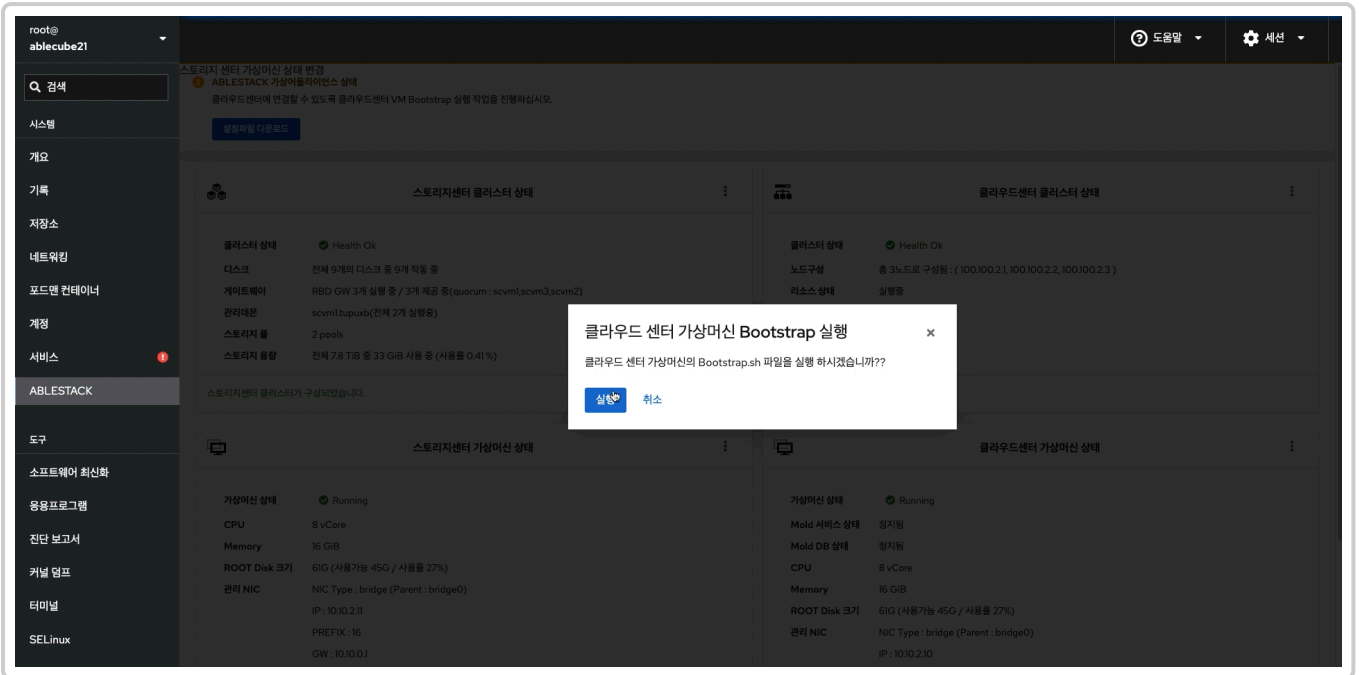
root@
ablecube21

검색

시스템

개요

기록

저장소

네트워킹

포드맨 컨테이너

계정

서비스

ABLESTACK

도구

소프트웨어 최신화

응용프로그램

진단 보고서

커널 덤프

터미널

SELinux

도움말

세션

스토리지 센터 가상머신 상태 변경

ABLESTACK 가상어플라이언스 상태

클라우드센터에 연결할 수 있도록 클라우드센터 VM Bootstrap 실행 작업을 진행하십시오.

설정파일 다운로드

스토리지센터 클러스터 상태

클러스터 상태 Health Ok

디스크 전체 9개의 디스크 중 9개 작동 중

게이트웨이 RBD GW 3개 실행 중 / 3개 제공 중(quorum : scvm1,scvm3,scvm2)

관리데몬 scvm1.tupuxb(전체 2개 실행중)

스토리지 풀 2 pools

스토리지 용량 전체 7.8 TiB 중 33 GiB 사용 중 (사용률 0.41 %)

스토리지센터 클러스터가 구성되었습니다.

클라우드센터 클러스터 상태

클러스터 상태 Health Ok

노드구성 총 3노드로 구성됨 : ( 100.100.2.1, 100.100.2.2, 100.100.2.3 )

리소스 상태 실행중

클라우드 센터 가상머신 Bootstrap 실행

클라우드 센터 가상머신의 Bootstrap.sh 파일을 실행 하시겠습니까??

실행

취소

스토리지센터 가상머신 상태

가상머신 상태 Running

CPU 8 vCore

Memory 16 GiB

ROOT Disk 크기 61G (사용가능 45G / 사용률 27%)

관리 NIC NIC Type : bridge (Parent : bridge0)

IP : 10.10.2.11

PREFIX : 16

GW : 10.10.0.1

클라우드센터 가상머신 상태

가상머신 상태 Running

Mold 서비스 상태 정지됨

Mold DB 상태 정지됨

CPU 8 vCore

Memory 16 GiB

ROOT Disk 크기 61G (사용가능 45G / 사용률 27%)

관리 NIC NIC Type : bridge (Parent : bridge0)

IP : 10.10.2.10